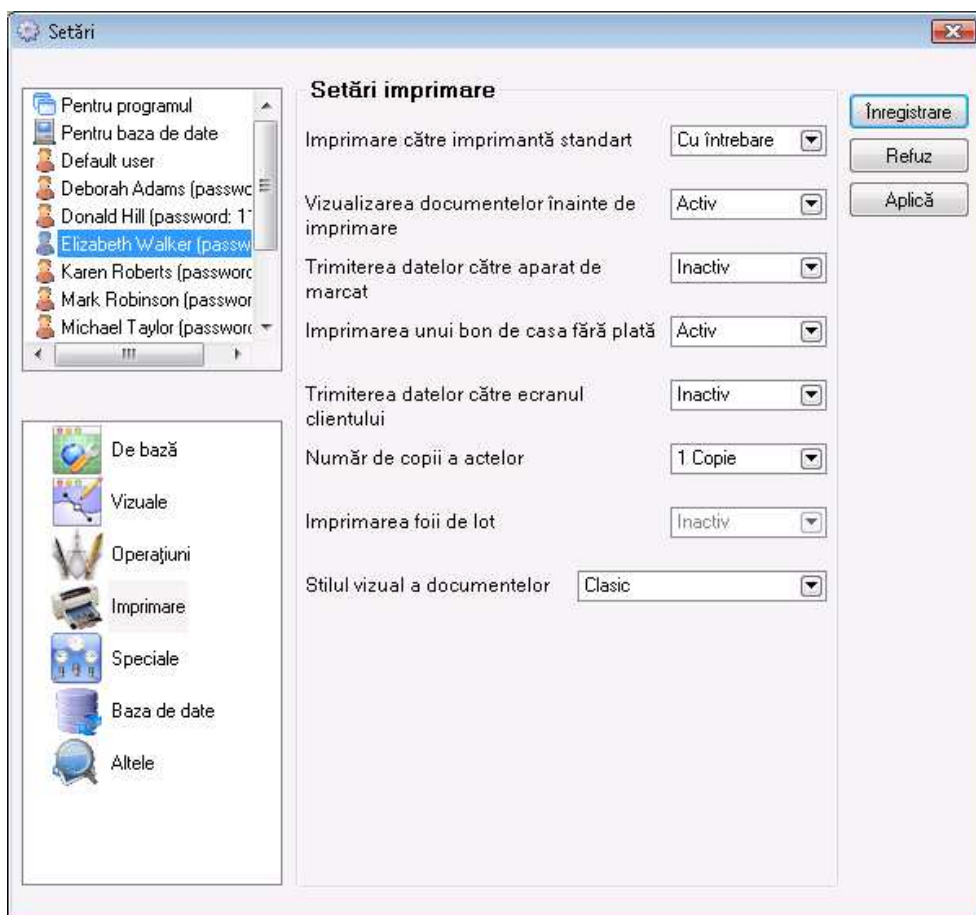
Setări

Pentru programul
Pentru baza de date
Default user
Deborah Adams (passwc
Donald Hill (password: 1
Elizabeth Walker (passw
Karen Roberts (passworc
Mark Robinson (passwor
Michael Taylor (passworc

De bază
Vizuale
Operațiuni
Imprimare
Speciale
Baza de date
Altele

Setări imprimare

Imprimare către imprimantă standart | Cu întrebare
Vizualizarea documentelor înainte de imprimare | Activ
Trimiterea datelor către aparat de marcat | Inactiv
Imprimarea unui bon de casa fără plată | Activ
Trimiterea datelor către ecranul clientului | Inactiv
Număr de copii a actelor | 1 Copie
Imprimarea foii de lot | Inactiv
Stilul vizual a documentelor | Clasic

Înregistrare
Refuz
Aplică